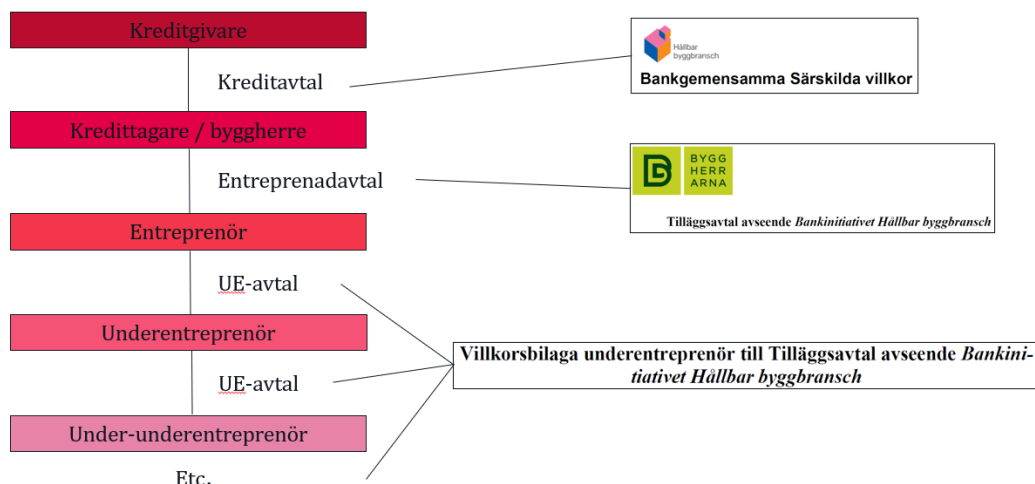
Kreditgivare

Kreditavtal

Hållbar byggbransch

Bankgemensamma Särskilda villkor

Kredittagare / byggherre

Entreprenadavtal

BYGG HERR ARNA

Tilläggsavtal avseende *Bankinitiativet Hållbar byggbransch*

Entreprenör

UE-avtal

Underentreprenör

UE-avtal

Villkorsbilaga underentreprenör till Tilläggsavtal avseende *Bankinitiativet Hållbar byggbransch*

Under-underentreprenör

Etc.